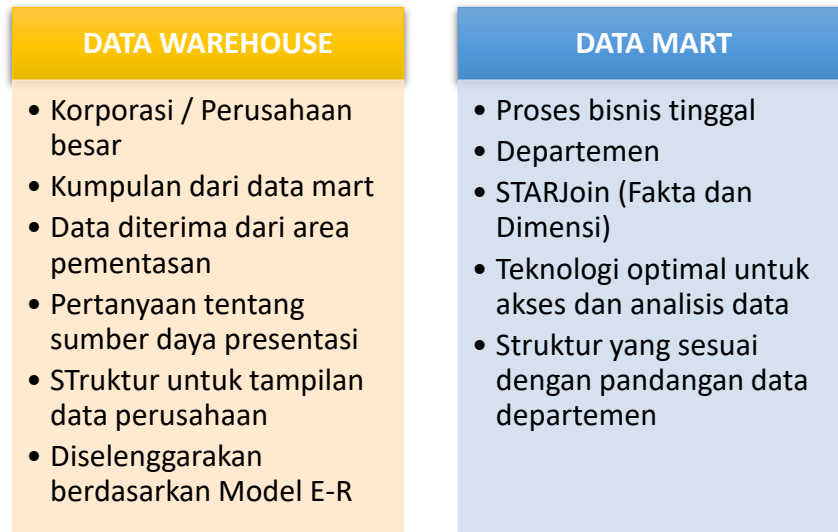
DATA WAREHOUSE

- Korporasi / Perusahaan besar
- Kumpulan dari data mart
- Data diterima dari area pementasan
- Pertanyaan tentang sumber daya presentasi
- STruktur untuk tampilan data perusahaan
- Diselenggarakan berdasarkan Model E-R

DATA MART

- Proses bisnis tinggal
- Departemen
- STARJoin (Fakta dan Dimensi)
- Teknologi optimal untuk akses dan analisis data
- Struktur yang sesuai dengan pandangan data departemen